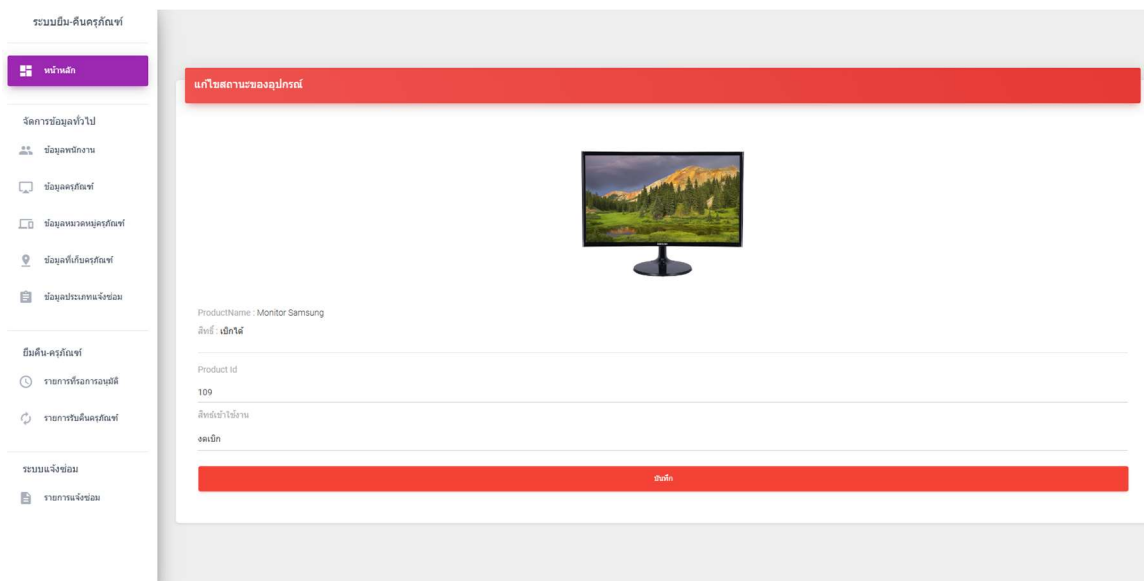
ระบบยืม-คืนครุภัณฑ์

หน้าหลัก

จัดการข้อมูลทั่วไป

ข้อมูลพนักงาน

ข้อมูลครุภัณฑ์

ข้อมูลหมวดหมู่ครุภัณฑ์

ข้อมูลที่เก็บครุภัณฑ์

ข้อมูลประเภทแจ้งซ่อม

ยืมคืน-ครุภัณฑ์

รายการที่รอการอนุมัติ

รายการรับคืนครุภัณฑ์

ระบบแจ้งซ่อม

รายการแจ้งซ่อม

แก้ไขสถานะของอุปกรณ์

ProductName : Monitor Samsung

สิทธิ์ : เบิกได้

Product Id

109

สิทธิ์เข้าใช้งาน

งดเบิก

บันทึก